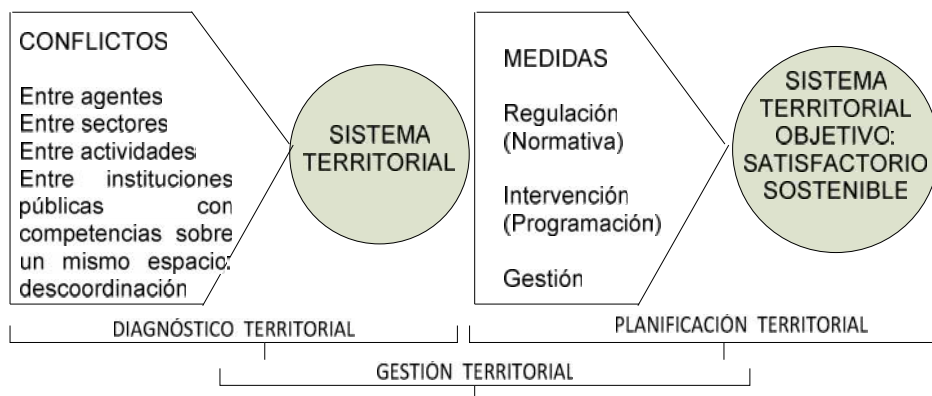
CONFLICTOS

Entre agentes
Entre sectores
Entre actividades
Entre instituciones públicas con competencias sobre un mismo espacio: descoordinación

SISTEMA TERRITORIAL

MEDIDAS

Regulación (Normativa)

Intervención (Programación)

Gestión

SISTEMA TERRITORIAL OBJETIVO: SATISFACTORIO SOSTENIBLE

DIAGNÓSTICO TERRITORIAL

PLANIFICACIÓN TERRITORIAL

GESTIÓN TERRITORIAL